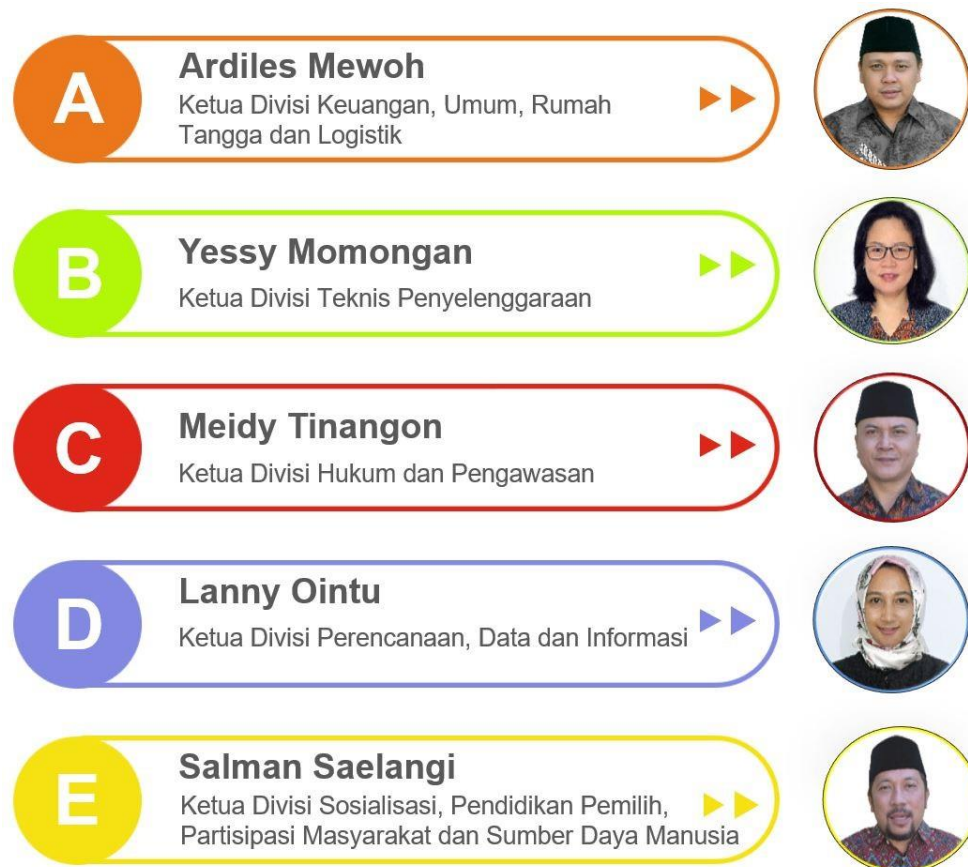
A
Ardiles Mewoh
Ketua Divisi Keuangan, Umum, Rumah Tangga dan Logistik

B
Yessy Momongan
Ketua Divisi Teknis Penyelenggaraan

C
Meidy Tinangon
Ketua Divisi Hukum dan Pengawasan

D
Lanny Ointu
Ketua Divisi Perencanaan, Data dan Informasi

E
Salman Saelangi
Ketua Divisi Sosialisasi, Pendidikan Pemilih, Partisipasi Masyarakat dan Sumber Daya Manusia